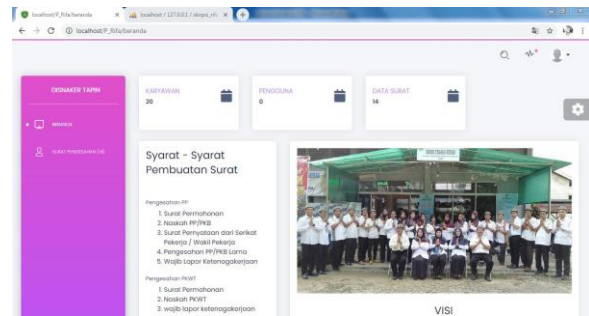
localhost/F_Rifa/beranda
localhost / 127.0.0.1 / skripsi_rifa
localhost/F_Rifa/beranda

DISNAKER TAPIN

BERANDA

SURAT PENGESAHAN (H)

KARYAWAN
20

PENGGUNA
0

DATA SURAT
14

Syarat - Syarat Pembuatan Surat

Pengesahan PP
1. Surat Permohonan
2. Naskah PP/PKB
3. Surat Pernyataan dari Serikat Pekerja / Wakil Pekerja
4. Pengesahan PP/PKB Lama
5. Wajib Lapor Ketenagakerjaan

Pengesahan PKWT
1. Surat Permohonan
2. Naskah PKWT
3. wajib lapor ketenagakerjaan

VISI